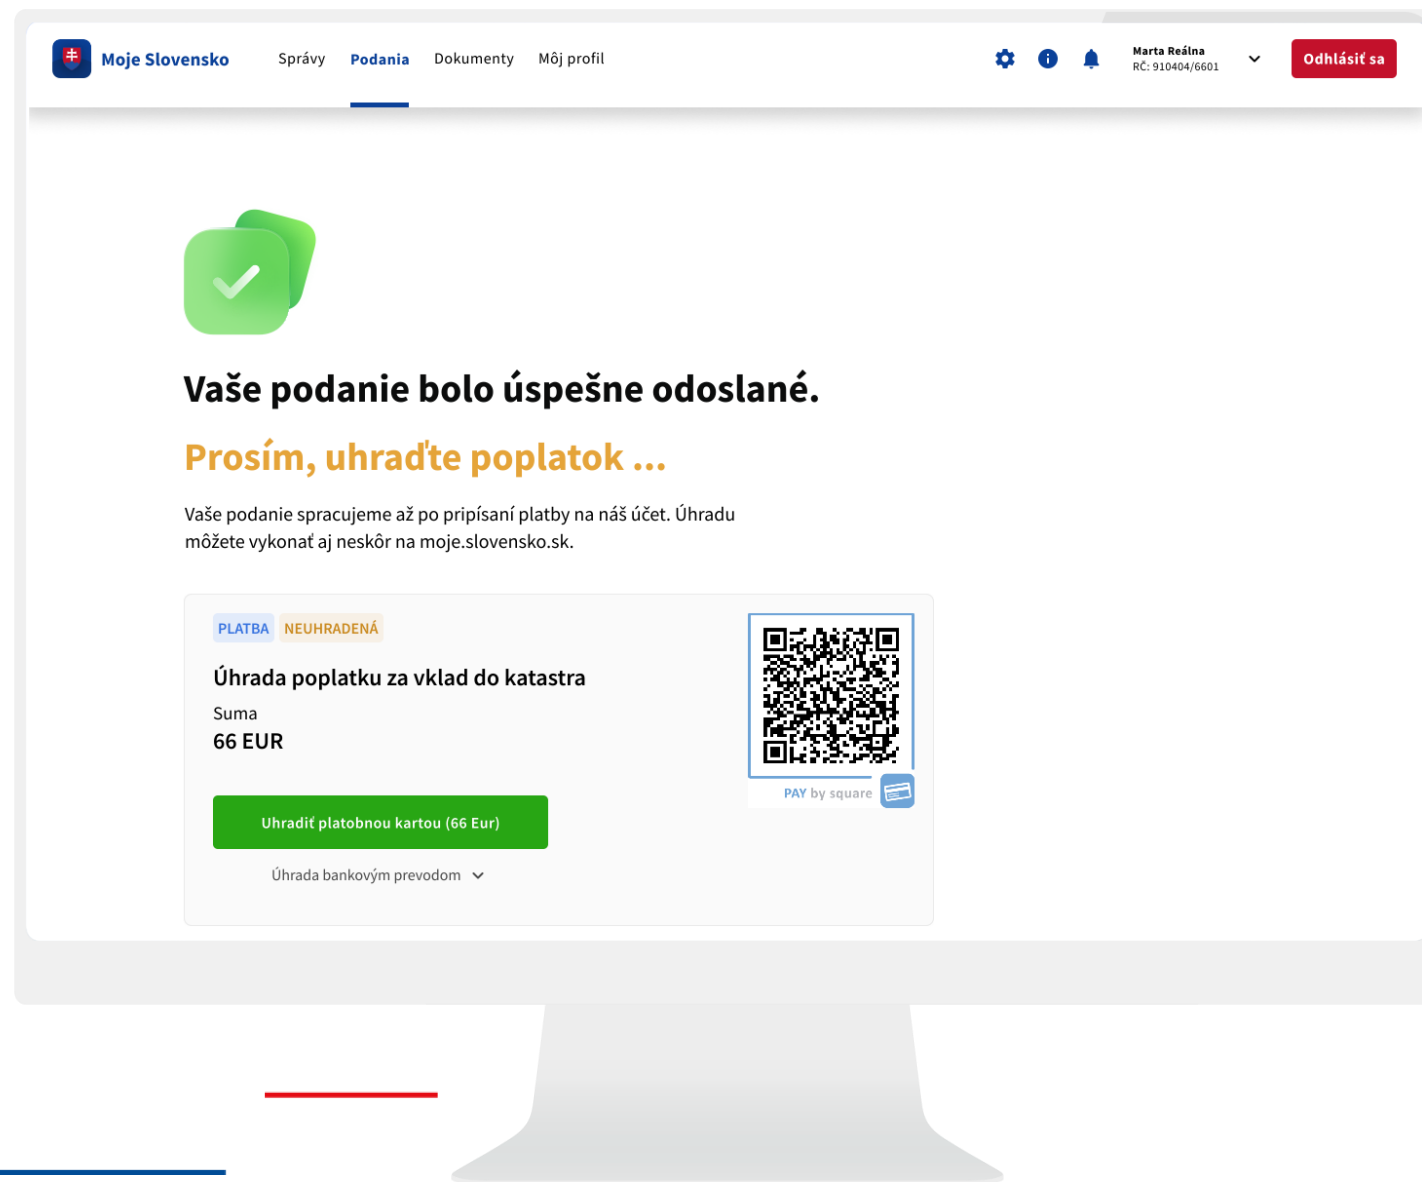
Moje Slovensko

Správy Podania Dokumenty Môj profil

Marta Reálna
RČ: 910404/6601

Odhlásiť sa

Vaše podanie bolo úspešne odoslané.

Prosím, uhraďte poplatok ...

Vaše podanie spracujeme až po pripísaní platby na náš účet. Úhradu môžete vykonať aj neskôr na moje.slovensko.sk.

PLATBA NEUHRADENÁ

Úhrada poplatku za vklad do katastra

Suma
66 EUR

Uhradiť platobnou kartou (66 Eur)

Úhrada bankovým prevodom

PAY by square